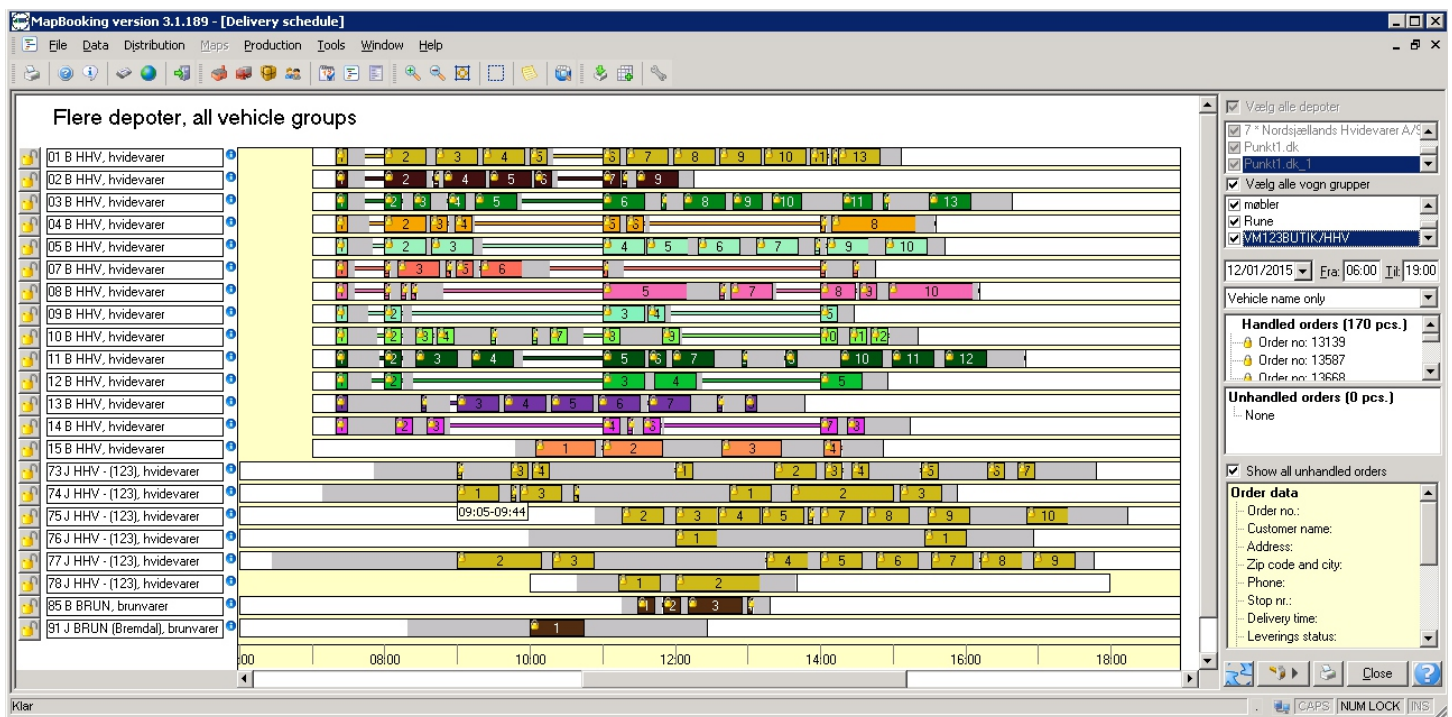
MapBooking version 3.1.189 - [Delivery schedule]

File Data Distribution Maps Production Tools Window Help

Flere depoter, all vehicle groups

01 B HHV, hvidevarer
02 B HHV, hvidevarer
03 B HHV, hvidevarer
04 B HHV, hvidevarer
05 B HHV, hvidevarer
07 B HHV, hvidevarer
08 B HHV, hvidevarer
09 B HHV, hvidevarer
10 B HHV, hvidevarer
11 B HHV, hvidevarer
12 B HHV, hvidevarer
13 B HHV, hvidevarer
14 B HHV, hvidevarer
15 B HHV, hvidevarer
73 J HHV - (123), hvidevarer
74 J HHV - (123), hvidevarer
75 J HHV - (123), hvidevarer
76 J HHV - (123), hvidevarer
77 J HHV - (123), hvidevarer
78 J HHV - (123), hvidevarer
85 B BRUN, brunvarer
91 J BRUN (Bremdal), brunvarer

2 3 4 5 6 7 8 9 10 11 13
2 4 5 6 7 9
2 3 4 5 6 8 9 10 11 13
2 3 4 5 6 8
2 3 4 5 6 7 9 10
3 5 6
5 7 8 9 10
2 3 4 5
2 3 4 7 8 9 10 11 12
2 3 4 5 6 7 9 10 11 12
2 3 4 5
3 4 5 6 7
2 3 4 5 6 7 8
1 2 3 4
1 2 3 4 5 6 7
1 2 3 1 2 3
09:05-09:44
2 3 4 5 6 7 8 9 10
1 1
2 3 4 5 6 7 8 9
1 2
1 2 3
1

:00 08:00 10:00 12:00 14:00 16:00 18:00

Vælg alle depoter
7 * Nordsjællands Hvidevarer A/S
Punkt1.dk
Punkt1.dk_1
Vælg alle vogn grupper
møbler
Rune
VM123BUTIK/HHV
12/01/2015 Fra: 06:00 Til: 19:00
Vehicle name only
Handled orders (170 pcs.)
Order no: 13139
Order no: 13587
Order no: 13668
Unhandled orders (0 pcs.)
None
Show all unhandled orders
Order data
Order no.:
Customer name:
Address:
Zip code and city:
Phone:
Stop nr.:
Delivery time:
Leverings status:
Close

Klar
CAPS NUM LOCK INS